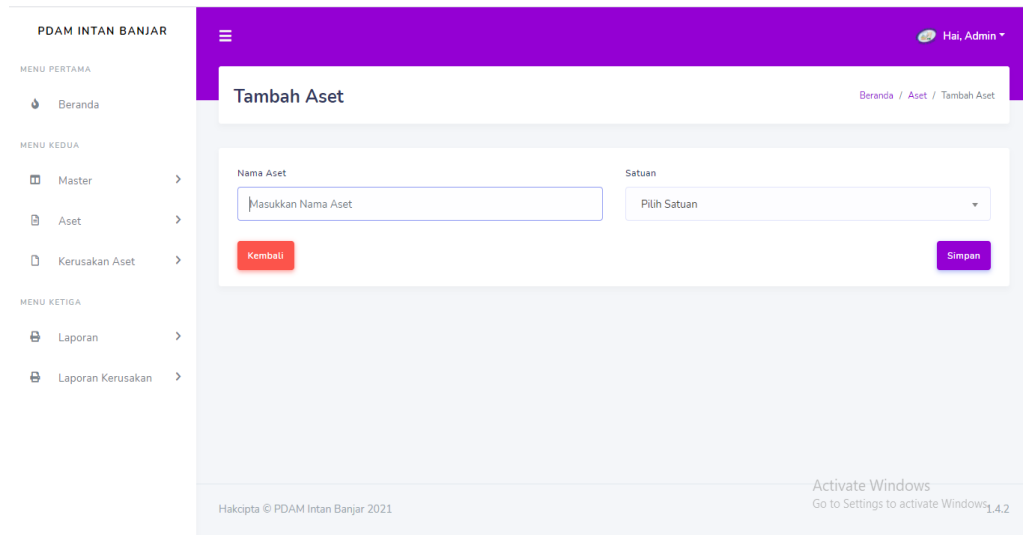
PDAM INTAN BANJAR

MENU PERTAMA

Beranda

MENU KEDUA

Master

Aset

Kerusakan Aset

MENU KETIGA

Laporan

Laporan Kerusakan

Hai, Admin

Tambah Aset

Beranda / Aset / Tambah Aset

Nama Aset

Masukkan Nama Aset

Satuan

Pilih Satuan

Kembali

Simpan

Activate Windows
Go to Settings to activate Windows.

Hakcipta © PDAM Intan Banjar 2021

1.4.2